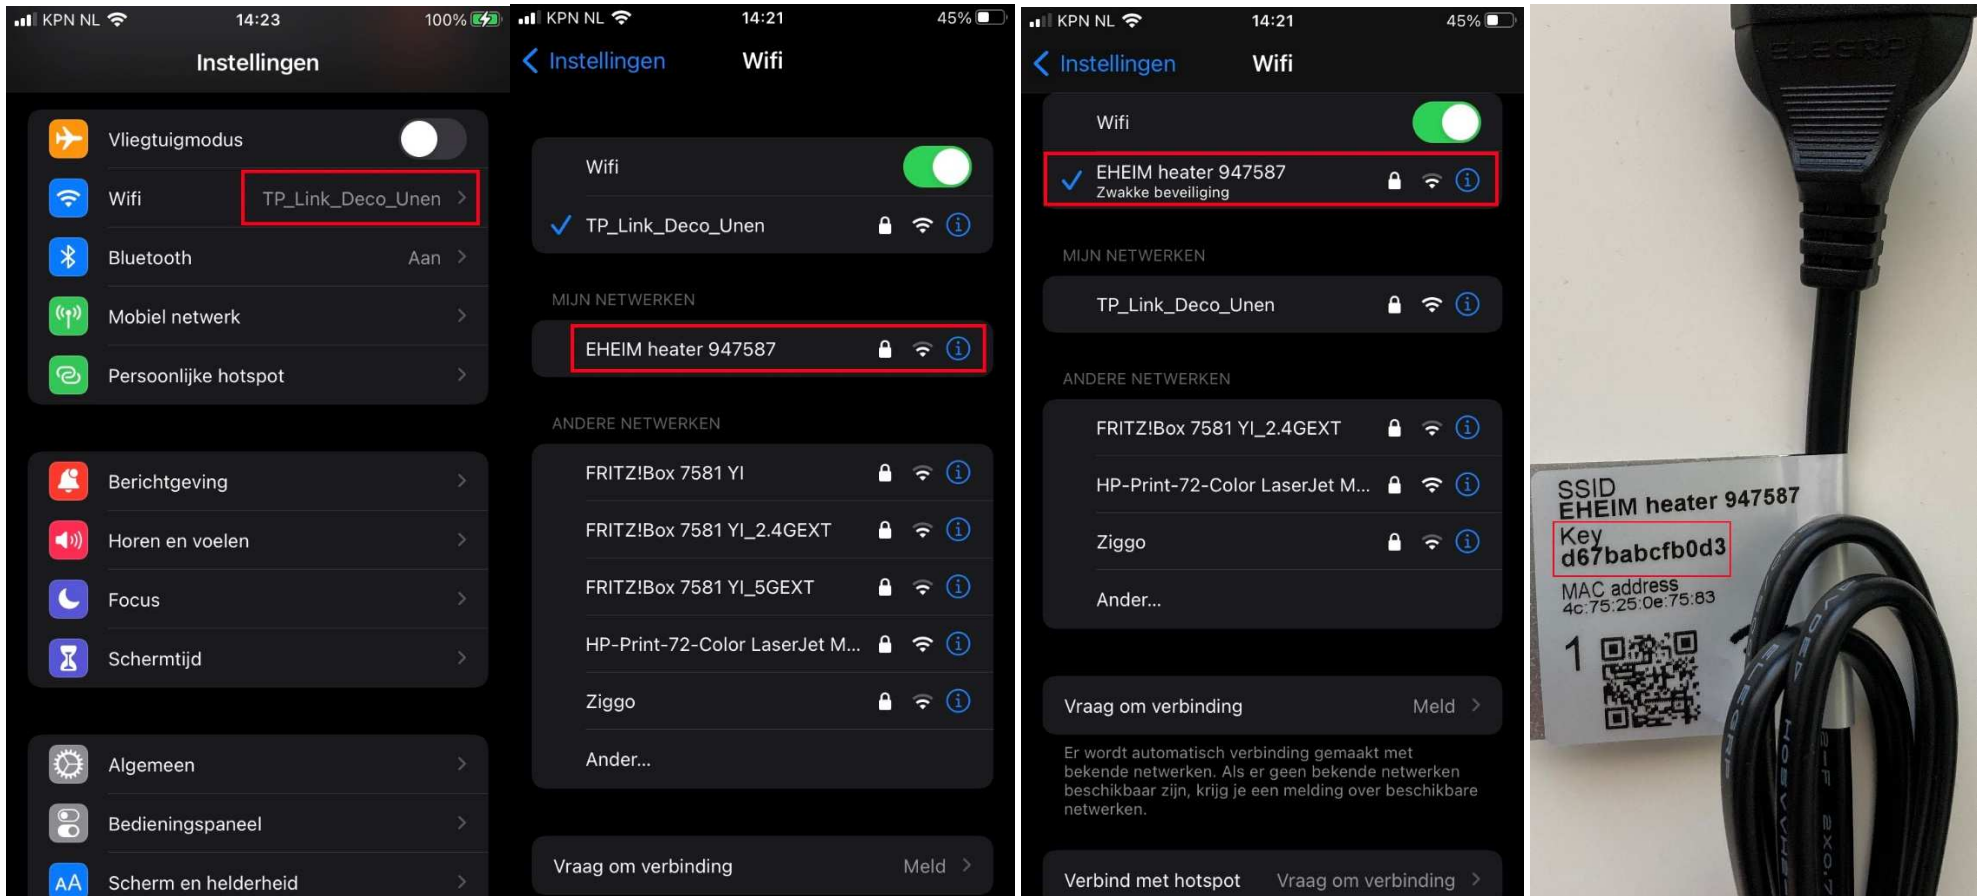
KPN NL 14:23 100%

Instellingen

Vliegtuigmodus

Wifi TP_Link_Deco_Unen

Bluetooth Aan

Mobiel netwerk

Persoonlijke hotspot

Berichtgeving

Horen en voelen

Focus

Schermtijd

Algemeen

Bedieningspaneel

AA Scherm en helderheid

KPN NL 14:21 45%

Instellingen Wifi

Wifi

TP_Link_Deco_Unen

MIJN NETWERKEN

EHEIM heater 947587

ANDERE NETWERKEN

FRITZ!Box 7581 YI

FRITZ!Box 7581 YI_2.4GEXT

FRITZ!Box 7581 YI_5GEXT

HP-Print-72-Color LaserJet M...

Ziggo

Ander...

Vraag om verbinding Meld

KPN NL 14:21 45%

Instellingen Wifi

Wifi

EHEIM heater 947587
Zwakke beveiliging

MIJN NETWERKEN

TP_Link_Deco_Unen

ANDERE NETWERKEN

FRITZ!Box 7581 YI_2.4GEXT

HP-Print-72-Color LaserJet M...

Ziggo

Ander...

Vraag om verbinding Meld

Er wordt automatisch verbinding gemaakt met bekende netwerken. Als er geen bekende netwerken beschikbaar zijn, krijg je een melding over beschikbare netwerken.

Verbind met hotspot Vraag om verbinding

SSID
EHEIM heater 947587
Key
d67babcfb0d3
MAC address
4c:75:25:0e:75:83
1